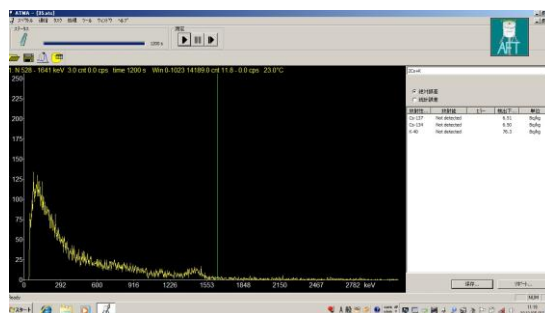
ATWA - [JA.ans]
ファイル 編集 表示 処理 ツール ウィンドウ ヘルプ
スケール
1200 s
測定
AFT
1: N 528 - 1641 keV 3.0 cnt 0.0 cps time 1200 s Win 0-1023 14189.0 cnt 11.8 - 0.0 cps 23.0°C
250
225
200
175
150
125
100
75
50
25
0
292
600
916
1226
1553
1848
2150
2467
2782 keV

| 核種 | 放射能 | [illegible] | 検出下限 | 単位 |
|---|---|---|---|---|
| Cs-137 | Not detected | | 6.51 | Bq/kg |
| Cs-134 | Not detected | | 6.50 | Bq/kg |
| K-40 | Not detected | | 70.3 | Bq/kg |

保存...
レポート...
Ready
NUM
スタート